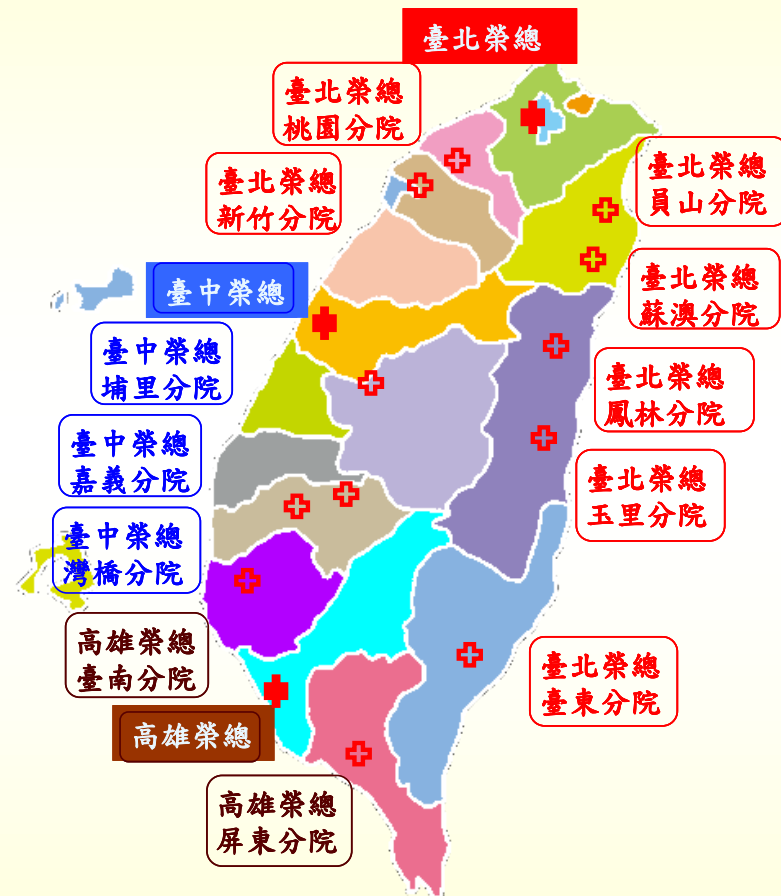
臺北榮總

臺北榮總
桃園分院

臺北榮總
新竹分院

臺北榮總
員山分院

臺中榮總

臺北榮總
蘇澳分院

臺中榮總
埔里分院

臺北榮總
鳳林分院

臺中榮總
嘉義分院

臺北榮總
玉里分院

臺中榮總
灣橋分院

高雄榮總
臺南分院

臺北榮總
臺東分院

高雄榮總

高雄榮總
屏東分院